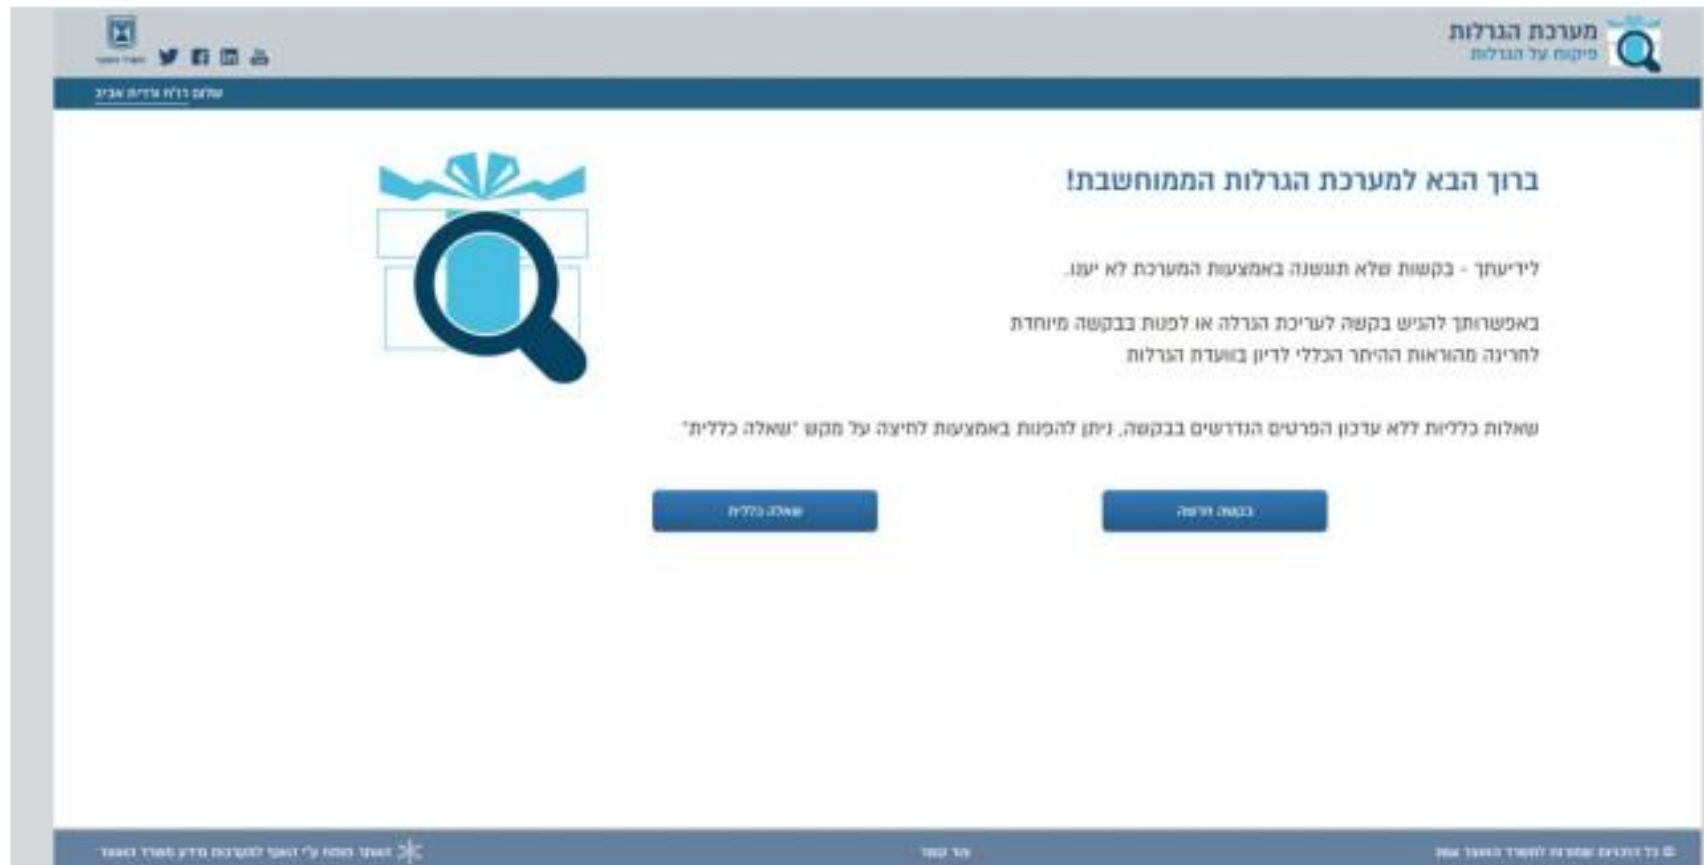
מערכת הגרלות
פיקוח על הגרלות

שלום רו"ח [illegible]

ברוך הבא למערכת הגרלות הממוחשבת!

לידיעתך - בקשות שלא תוגשנה באמצעות המערכת לא יענו.

באפשרותך להגיש בקשה לעריכת הגרלה או לפנות בבקשה מיוחדת לחריגה מהוראות ההיתר הכללי לדיון בוועדת הגרלות

שאלות כלליות ללא עדכון הפרטים הנדרשים בבקשה, ניתן להפנות באמצעות לחיצה על מקש "שאלה כללית"

בקשה חדשה

שאלה כללית

© כל הזכויות שמורות למשרד האוצר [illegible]

צור קשר

האתר הוקם ע"י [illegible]